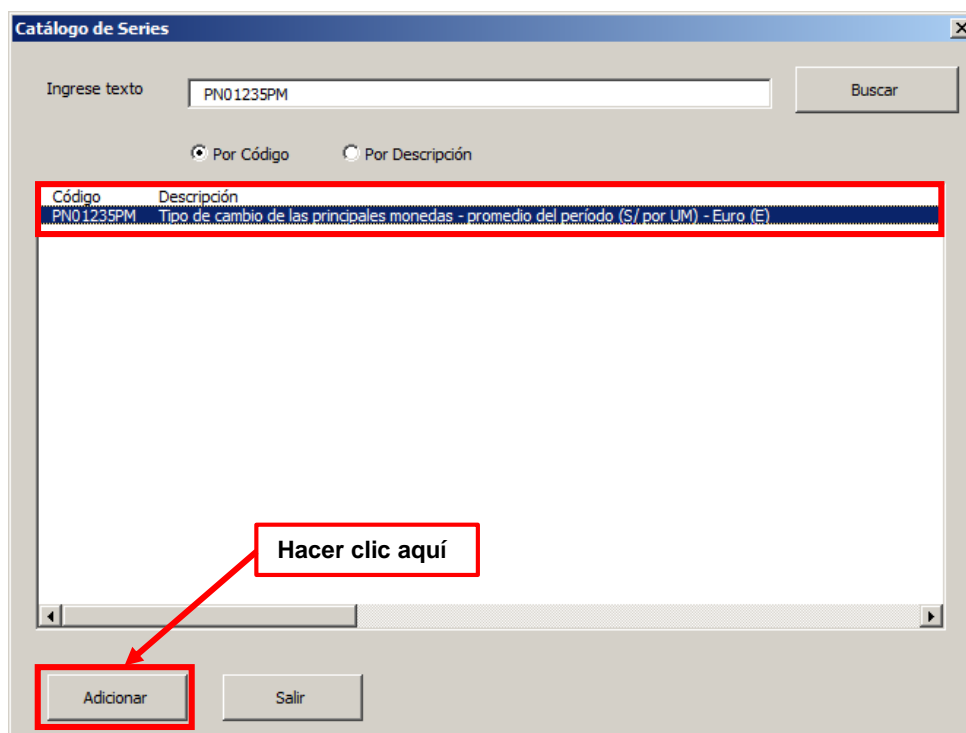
Catálogo de Series

Ingrese texto PN01235PM

Buscar

Por Código Por Descripción

| Código | Descripción |
|---|---|
| PN01235PM | Tipo de cambio de las principales monedas - promedio del periodo (S/ por UM) - Euro (E) |

Hacer clic aquí

Adicionar

Salir